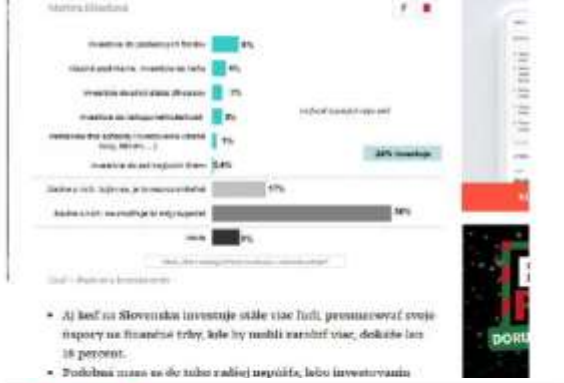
Investície do podielových fondov 6%

Vlastné podnikanie, investície do firmy 4%

Investície do nehnuteľností 7%

Investície do akcií 3%

1%

Investície do iných 0,4%

26% investuje

17%

56%

8%

• Aj keď na Slovensku investuje stále viac ľudí, presmerovať svoje úspory na finančné trhy, kde by mohli zarobiť viac, dokáže len 16 percent.

• Podobne mnoho sa do toho radšej nepúšťa, lebo investovaniu